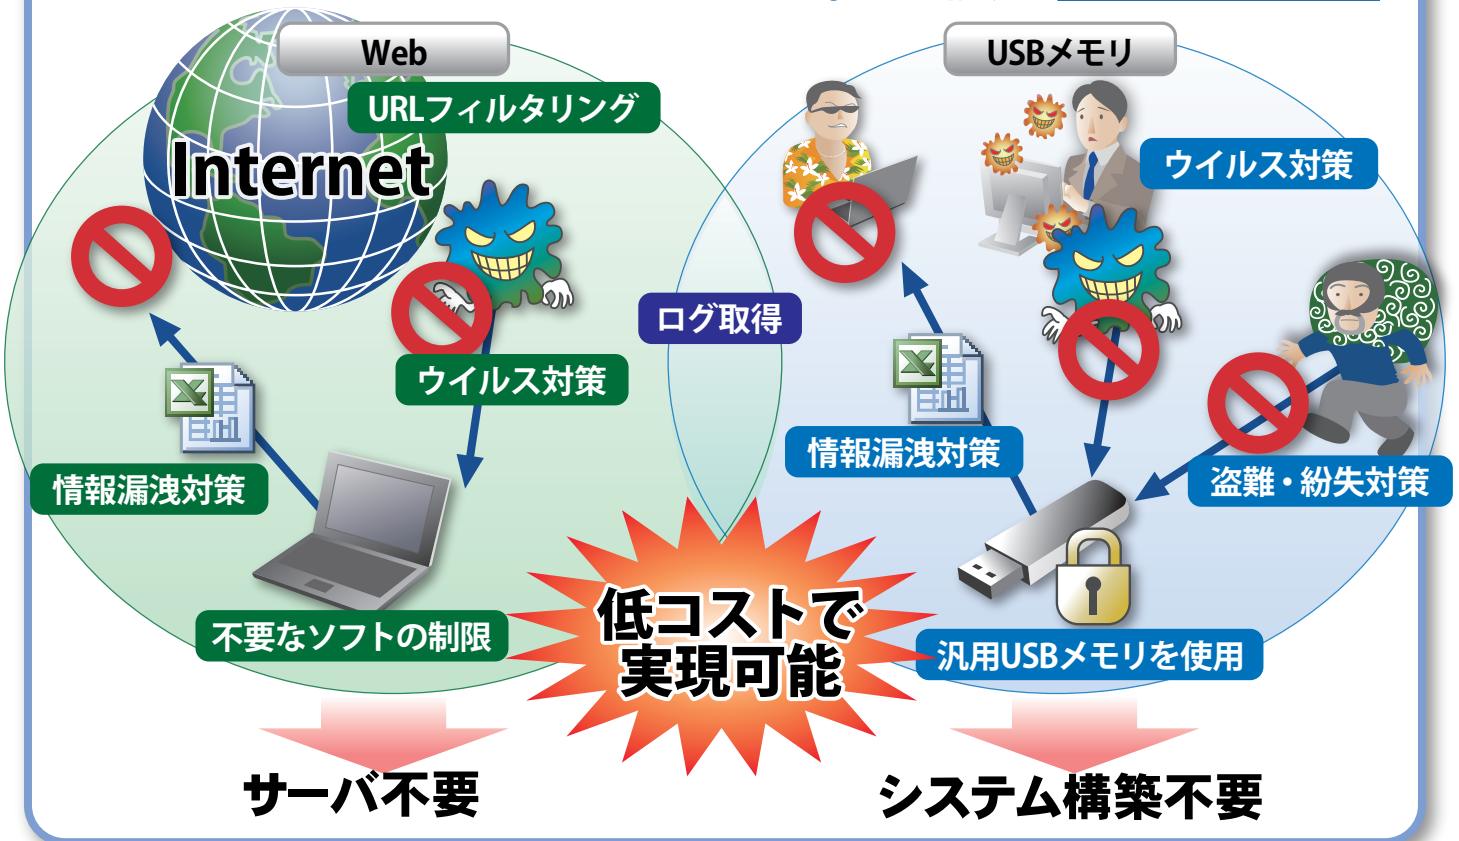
Web

URLフィルタリング

Internet

ウイルス対策

情報漏洩対策

不要なソフトの制限

ログ取得

USBメモリ

ウイルス対策

情報漏洩対策

盗難・紛失対策

汎用USBメモリを使用

低コストで実現可能

サーバ不要

システム構築不要